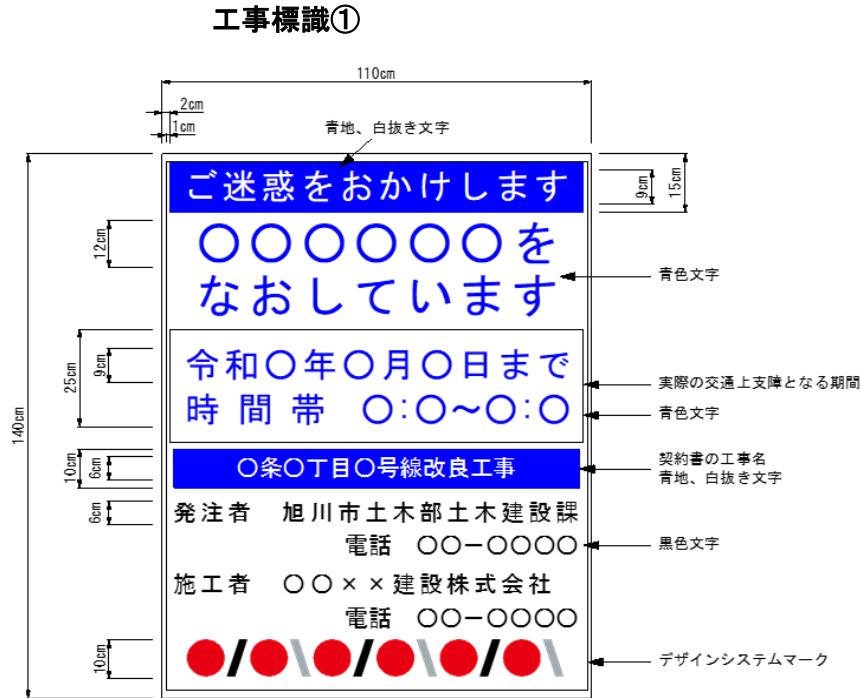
工事標識①

110cm

2cm

1cm

青地、白抜き文字

ご迷惑をおかけします

9cm

15cm

12cm

〇〇〇〇〇〇を
なおしています

青色文字

25cm

9cm

令和〇年〇月〇日まで
時間帯　〇:〇～〇:〇

実際の交通上支障となる期間

青色文字

140cm

10cm

6cm

〇条〇丁目〇号線改良工事

契約書の工事名
青地、白抜き文字

6cm

発注者　旭川市土木部土木建設課
電話　〇〇－〇〇〇〇

黒色文字

施工者　〇〇××建設株式会社
電話　〇〇－〇〇〇〇

10cm

デザインシステムマーク